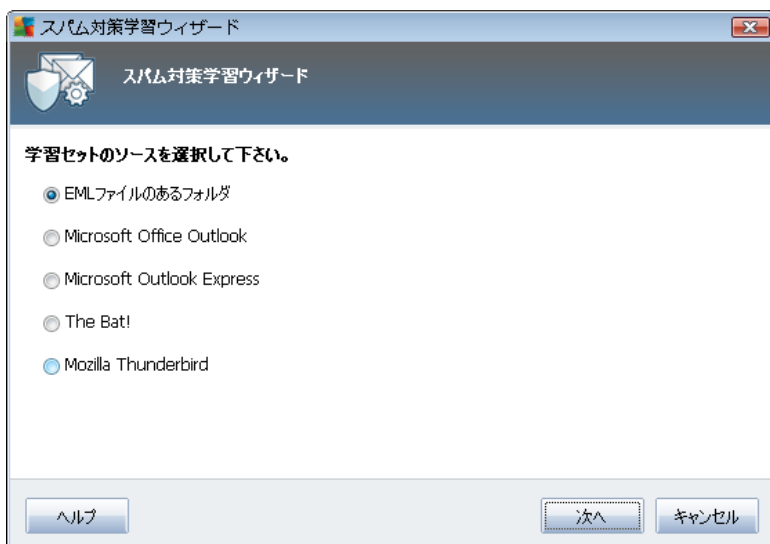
スパム対策学習ウィザード

スパム対策学習ウィザード

学習セットのソースを選択して下さい。

EMLファイルのあるフォルダ

Microsoft Office Outlook

Microsoft Outlook Express

The Bat!

Mozilla Thunderbird

ヘルプ

次へ

キャンセル